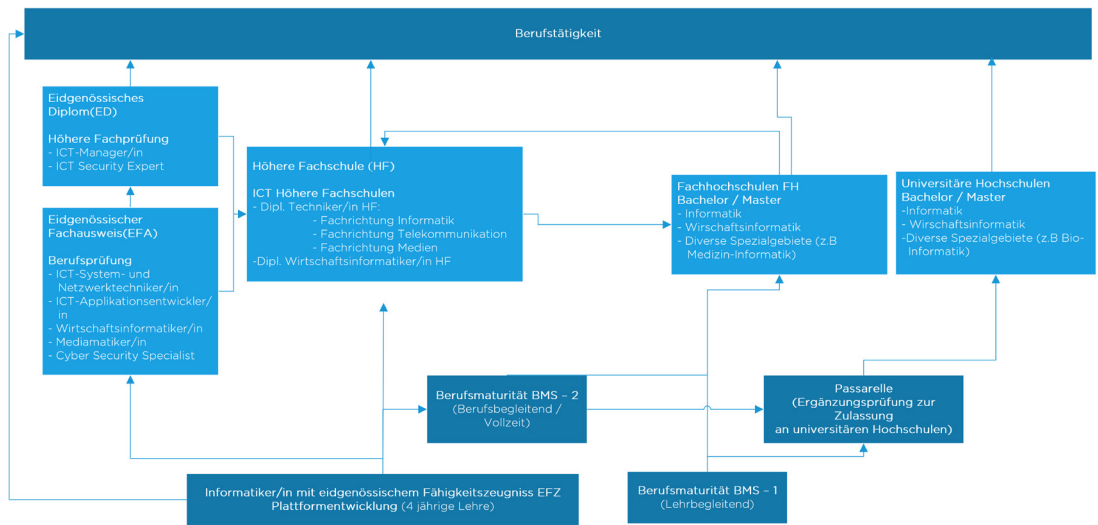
Berufstätigkeit

Eidgenössisches Diplom(ED)

Höhere Fachprüfung
- ICT-Manager/in
- ICT Security Expert

Eidgenössischer Fachausweis(EFA)

Berufsprüfung
- ICT-System- und Netzwerktechniker/in
- ICT-Applikationsentwickler/in
- Wirtschaftsinformatiker/in
- Mediamatiker/in
- Cyber Security Specialist

Höhere Fachschule (HF)

ICT Höhere Fachschulen
- Dipl. Techniker/in HF:
- Fachrichtung Informatik
- Fachrichtung Telekommunikation
- Fachrichtung Medien
-Dipl. Wirtschaftsinformatiker/in HF

Fachhochschulen FH
Bachelor / Master
- Informatik
- Wirschaftsinformatik
- Diverse Spezialgebiete (z.B Medizin-Informatik)

Universitäre Hochschulen
Bachelor / Master
-Informatik
- Wirschaftsinformatik
-Diverse Spezialgebiete (z.B Bio-Informatik)

Berufsmaturität BMS – 2
(Berufsbegleitend / Vollzeit)

Passarelle
(Ergänzungsprüfung zur Zulassung an universitären Hochschulen)

Informatiker/in mit eidgenössischem Fähigkeitszeugniss EFZ
Plattformentwicklung (4 jährige Lehre)

Berufsmaturität BMS – 1
(Lehrbegleitend)